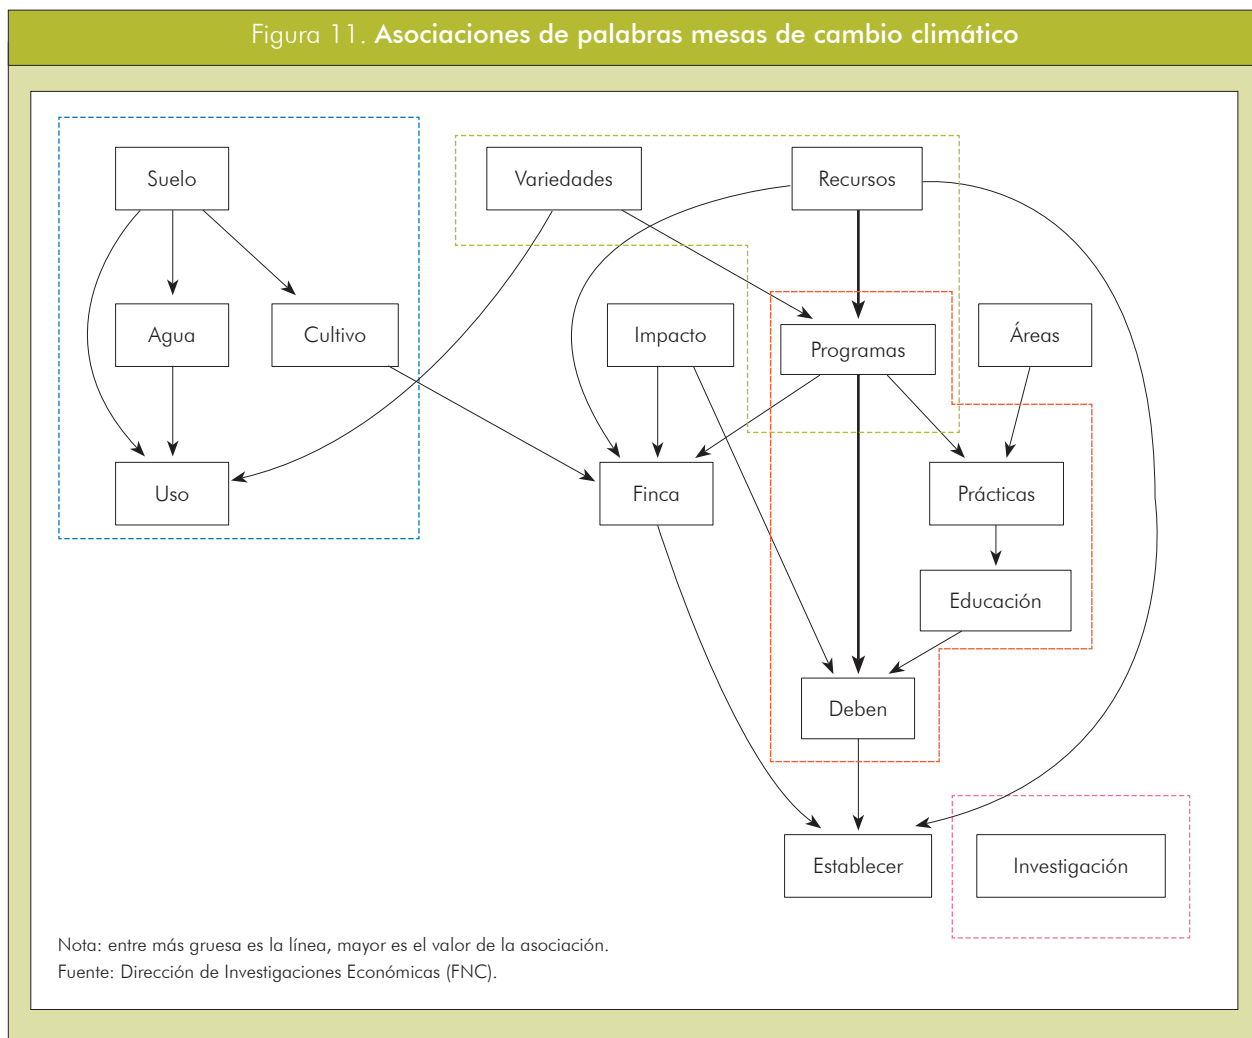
Figura 11. Asociaciones de palabras mesas de cambio climático

Suelo

Variedades

Recursos

Agua

Cultivo

Impacto

Programas

Áreas

Uso

Finca

Prácticas

Educación

Deben

Establecer

Investigación

Nota: entre más gruesa es la línea, mayor es el valor de la asociación.
Fuente: Dirección de Investigaciones Económicas (FNC).